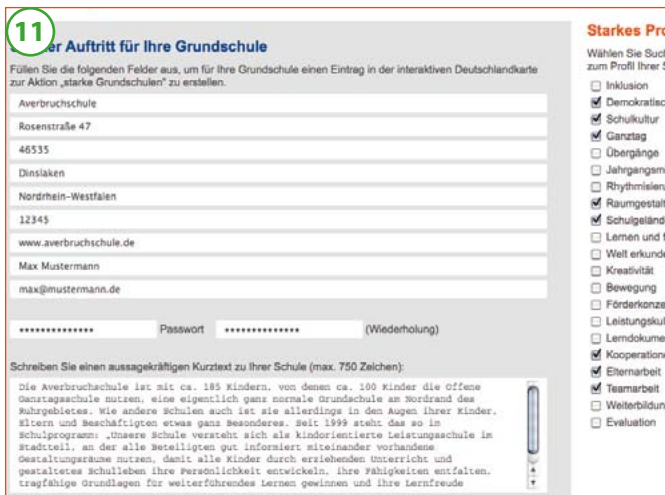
11

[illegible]er Auftritt für Ihre Grundschule

Füllen Sie die folgenden Felder aus, um für Ihre Grundschule einen Eintrag in der interaktiven Deutschlandkarte zur Aktion „starke Grundschulen" zu erstellen.

Averbruchschule

Rosenstraße 47

46535

Dinslaken

Nordrhein-Westfalen

12345

www.averbruchschule.de

Max Mustermann

max@mustermann.de

•••••••••••••• Passwort •••••••••••••• (Wiederholung)

Schreiben Sie einen aussagekräftigen Kurztext zu Ihrer Schule (max. 750 Zeichen):

Die Averbruchschule ist mit ca. 185 Kindern, von denen ca. 100 Kinder die Offene Ganztagsschule nutzen, eine eigentlich ganz normale Grundschule am Nordrand des Ruhrgebietes. Wie andere Schulen auch ist sie allerdings in den Augen ihrer Kinder, Eltern und Beschäftigten etwas ganz Besonderes. Seit 1999 steht das so im Schulprogramm: „Unsere Schule versteht sich als kindorientierte Leistungsschule im Stadtteil, an der alle Beteiligten gut informiert miteinander vorhandene Gestaltungsräume nutzen, damit alle Kinder durch erziehenden Unterricht und gestaltetes Schulleben ihre Persönlichkeit entwickeln, ihre Fähigkeiten entfalten, tragfähige Grundlagen für weiterführendes Lernen gewinnen und ihre Lernfreude

Starkes Pro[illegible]

Wählen Sie Such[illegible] zum Profil Ihrer S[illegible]

☐ Inklusion
☑ Demokratisc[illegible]
☑ Schulkultur
☑ Ganztag
☐ Übergänge
☐ Jahrgangsm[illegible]
☐ Rhythmisier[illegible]
☑ Raumgestalt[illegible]
☑ Schulgeländ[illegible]
☐ Lernen und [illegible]
☐ Welt erkunde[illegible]
☐ Kreativität
☐ Bewegung
☐ Förderkonze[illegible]
☐ Leistungskul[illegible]
☐ Lerndokume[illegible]
☑ Kooperatione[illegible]
☑ Elternarbeit
☑ Teamarbeit
☐ Weiterbildun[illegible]
☐ Evaluation